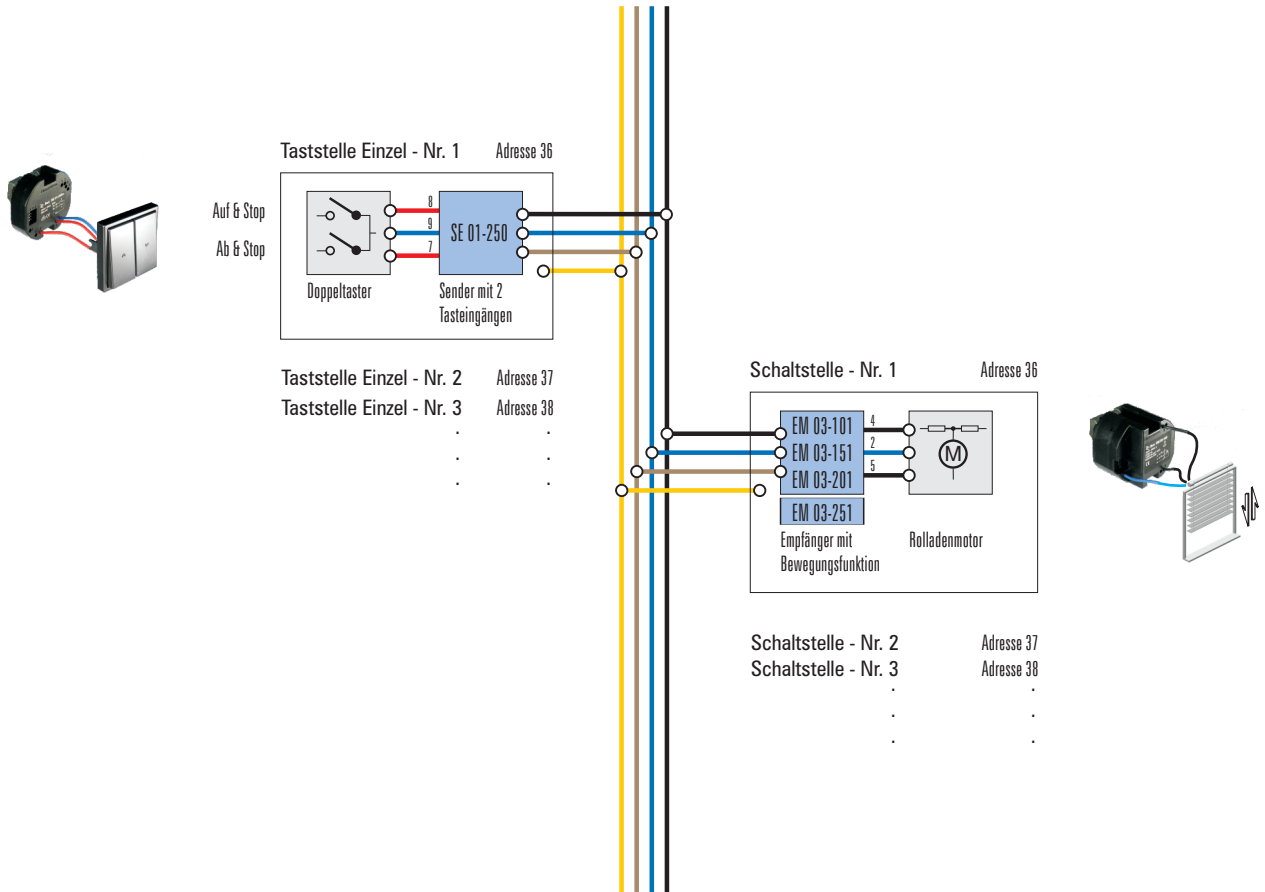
Taststelle Einzel - Nr. 1 Adresse 36

Auf & Stop

Ab & Stop

8

9

7

SE 01-250

Doppeltaster

Sender mit 2 Tasteingängen

Taststelle Einzel - Nr. 2 Adresse 37
Taststelle Einzel - Nr. 3 Adresse 38
. .
. .
. .

Schaltstelle - Nr. 1 Adresse 36

EM 03-101
EM 03-151
EM 03-201
EM 03-251

4
2
5

M

Empfänger mit Bewegungsfunktion

Rolladenmotor

Schaltstelle - Nr. 2 Adresse 37
Schaltstelle - Nr. 3 Adresse 38
. .
. .
. .